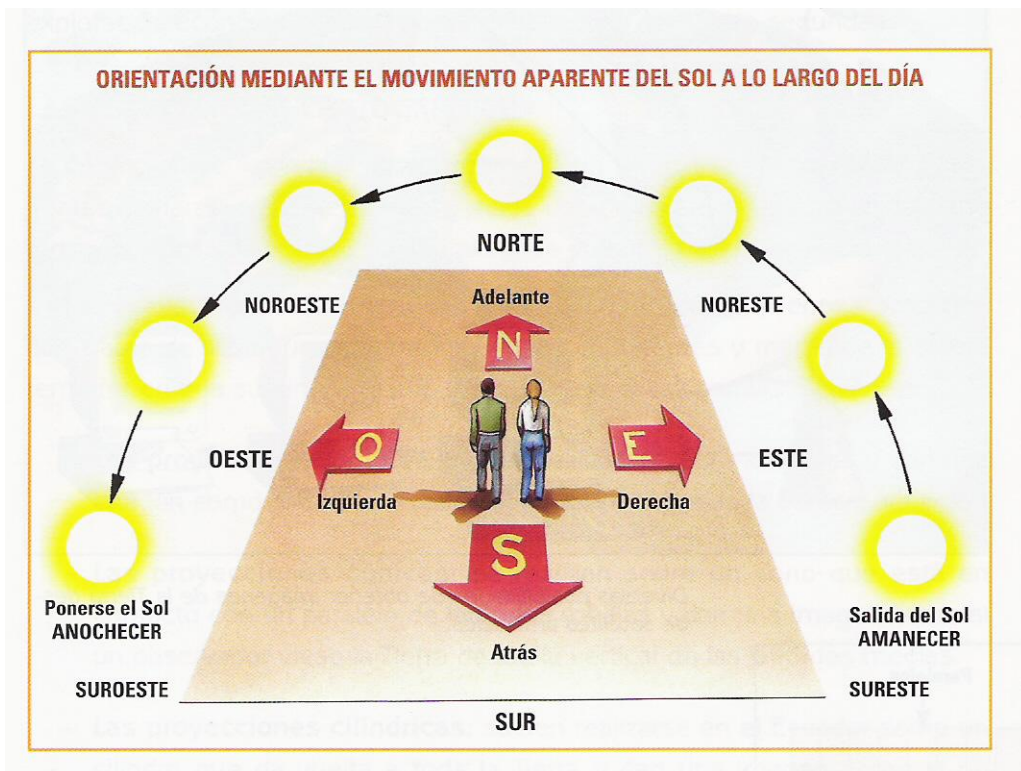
ORIENTACIÓN MEDIANTE EL MOVIMIENTO APARENTE DEL SOL A LO LARGO DEL DÍA

NORTE

NOROESTE

NORESTE

Adelante

N

OESTE

O

E

ESTE

Izquierda

Derecha

S

Ponerse el Sol
ANOCHECER

Salida del Sol
AMANECER

Atrás

SUROESTE

SURESTE

SUR